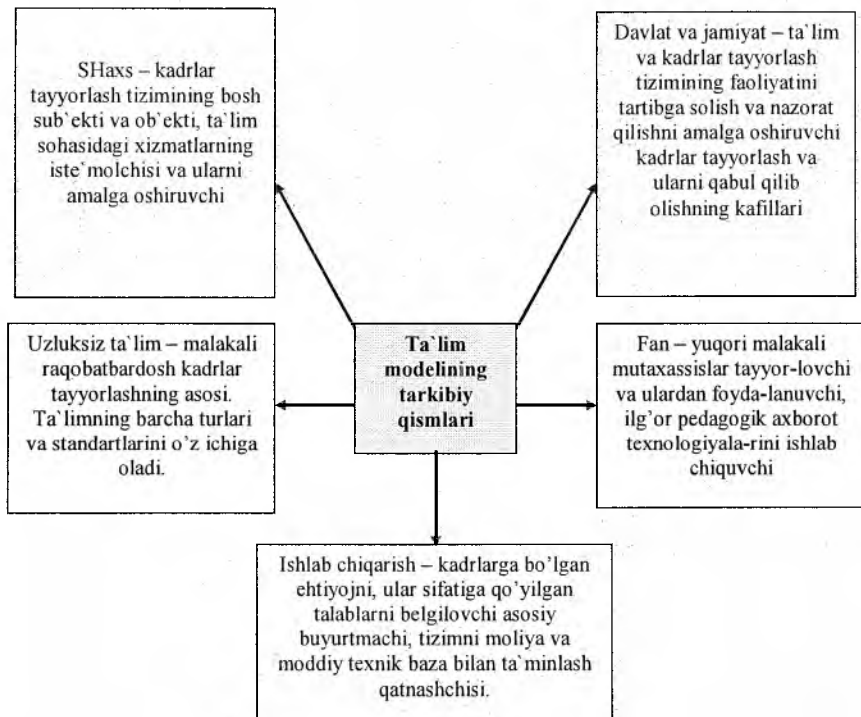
SHaxs – kadrlar tayyorlash tizimining bosh sub`ekti va ob`ekti, ta`lim sohasidagi xizmatlarning iste`molchisi va ularni amalga oshiruvchi

Davlat va jamiyat – ta`lim va kadrlar tayyorlash tizimining faoliyatini tartibga solish va nazorat qilishni amalga oshiruvchi kadrlar tayyorlash va ularni qabul qilib olishning kafillari

Uzluksiz ta`lim – malakali raqobatbardosh kadrlar tayyorlashning asosi. Ta`limning barcha turlari va standartlarini o'z ichiga oladi.

Ta`lim modelining tarkibiy qismlari

Fan – yuqori malakali mutaxassislar tayyor-lovchi va ulardan foyda-lanuvchi, ilg'or pedagogik axborot texnologiyala-rini ishlab chiquvchi

Ishlab chiqarish – kadrlarga bo'lgan ehtiyojni, ular sifatiga qo'yilgan talablarni belgilovchi asosiy buyurtmachi, tizimni moliya va moddiy texnik baza bilan ta`minlash qatnashchisi.